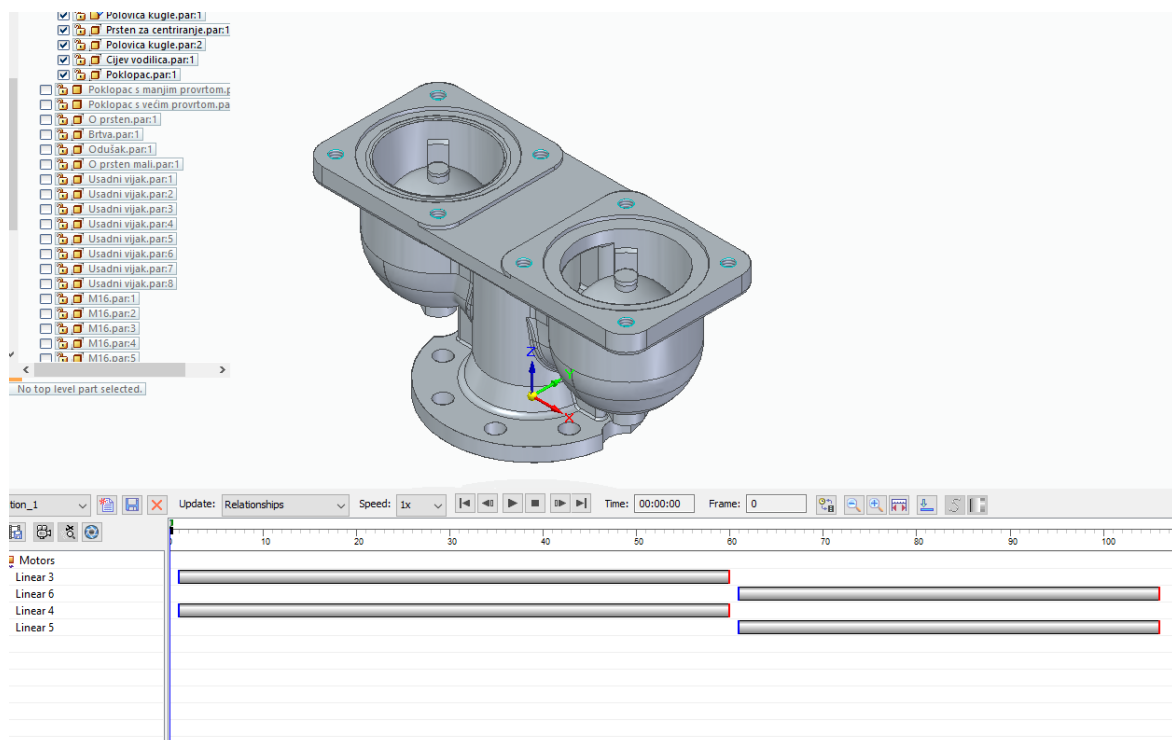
Polovica kugle.par:1
Prsten za centriranje.par:1
Polovica kugle.par:2
Cijev vodilica.par:1
Poklopac.par:1
Poklopac s manjim provrtom.p
Poklopac s većim provrtom.pa
O prsten.par:1
Brtva.par:1
Odušak.par:1
O prsten mali.par:1
Usadni vijak.par:1
Usadni vijak.par:2
Usadni vijak.par:3
Usadni vijak.par:4
Usadni vijak.par:5
Usadni vijak.par:6
Usadni vijak.par:7
Usadni vijak.par:8
M16.par:1
M16.par:2
M16.par:3
M16.par:4
M16.par:5
No top level part selected.

Z
Y
X

tion_1
Update: Relationships
Speed: 1x
Time: 00:00:00
Frame: 0

10 20 30 40 50 60 70 80 90 100

Motors
Linear 3
Linear 6
Linear 4
Linear 5